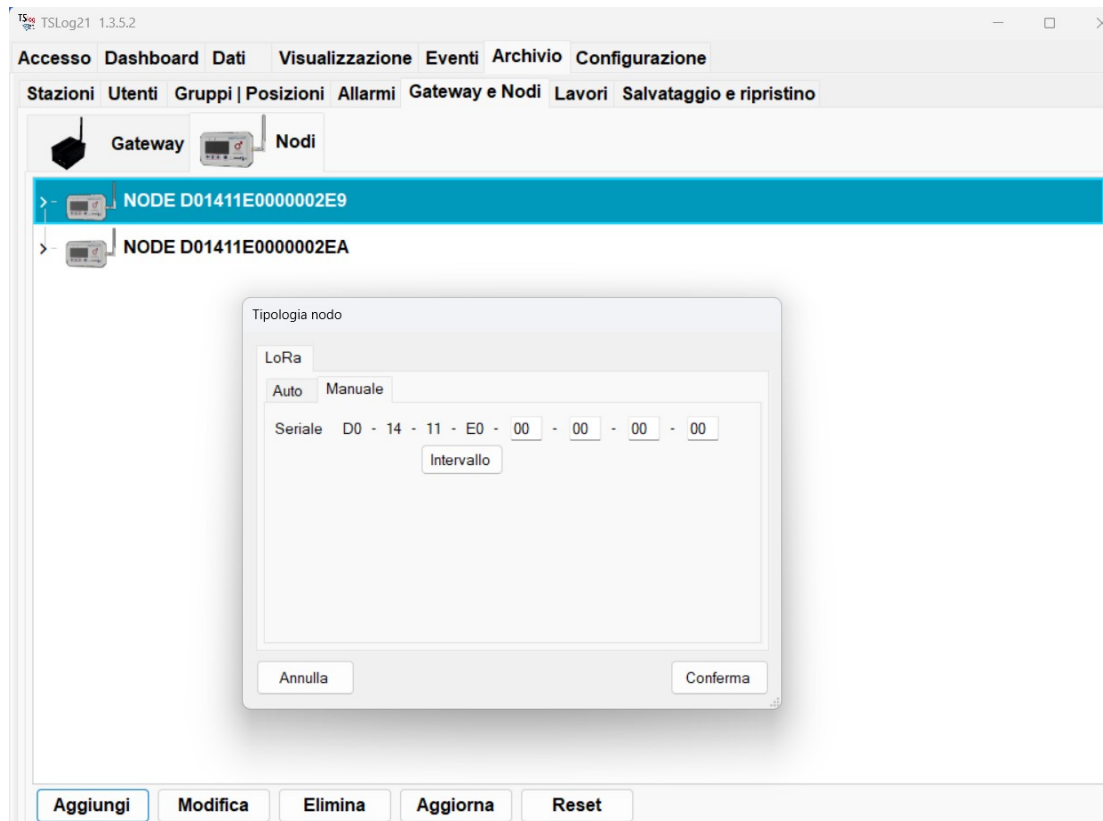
TSLog21 1.3.5.2

Accesso Dashboard Dati Visualizzazione Eventi Archivio Configurazione

Stazioni Utenti Gruppi | Posizioni Allarmi Gateway e Nodi Lavori Salvataggio e ripristino

Gateway Nodi

NODE D01411E0000002E9

NODE D01411E0000002EA

Tipologia nodo

LoRa

Auto Manuale

Seriale D0 - 14 - 11 - E0 - 00 - 00 - 00 - 00

Intervallo

Annulla Conferma

Aggiungi Modifica Elimina Aggiorna Reset